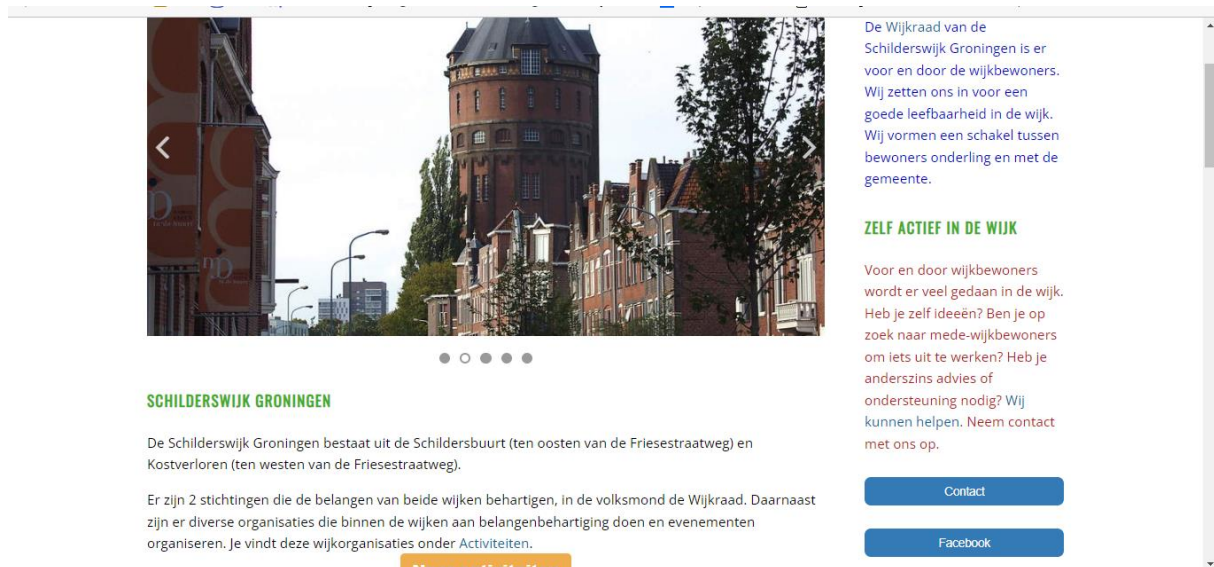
De Wijkraad van de Schilderswijk Groningen is er voor en door de wijkbewoners. Wij zetten ons in voor een goede leefbaarheid in de wijk. Wij vormen een schakel tussen bewoners onderling en met de gemeente.

ZELF ACTIEF IN DE WIJK

Voor en door wijkbewoners wordt er veel gedaan in de wijk. Heb je zelf ideeën? Ben je op zoek naar mede-wijkbewoners om iets uit te werken? Heb je anderszins advies of ondersteuning nodig? Wij kunnen helpen. Neem contact met ons op.

Contact

Facebook

SCHILDERSWIJK GRONINGEN

De Schilderswijk Groningen bestaat uit de Schildersbuurt (ten oosten van de Friesestraatweg) en Kostverloren (ten westen van de Friesestraatweg).

Er zijn 2 stichtingen die de belangen van beide wijken behartigen, in de volksmond de Wijkraad. Daarnaast zijn er diverse organisaties die binnen de wijken aan belangenbehartiging doen en evenementen organiseren. Je vindt deze wijkorganisaties onder Activiteiten.

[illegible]